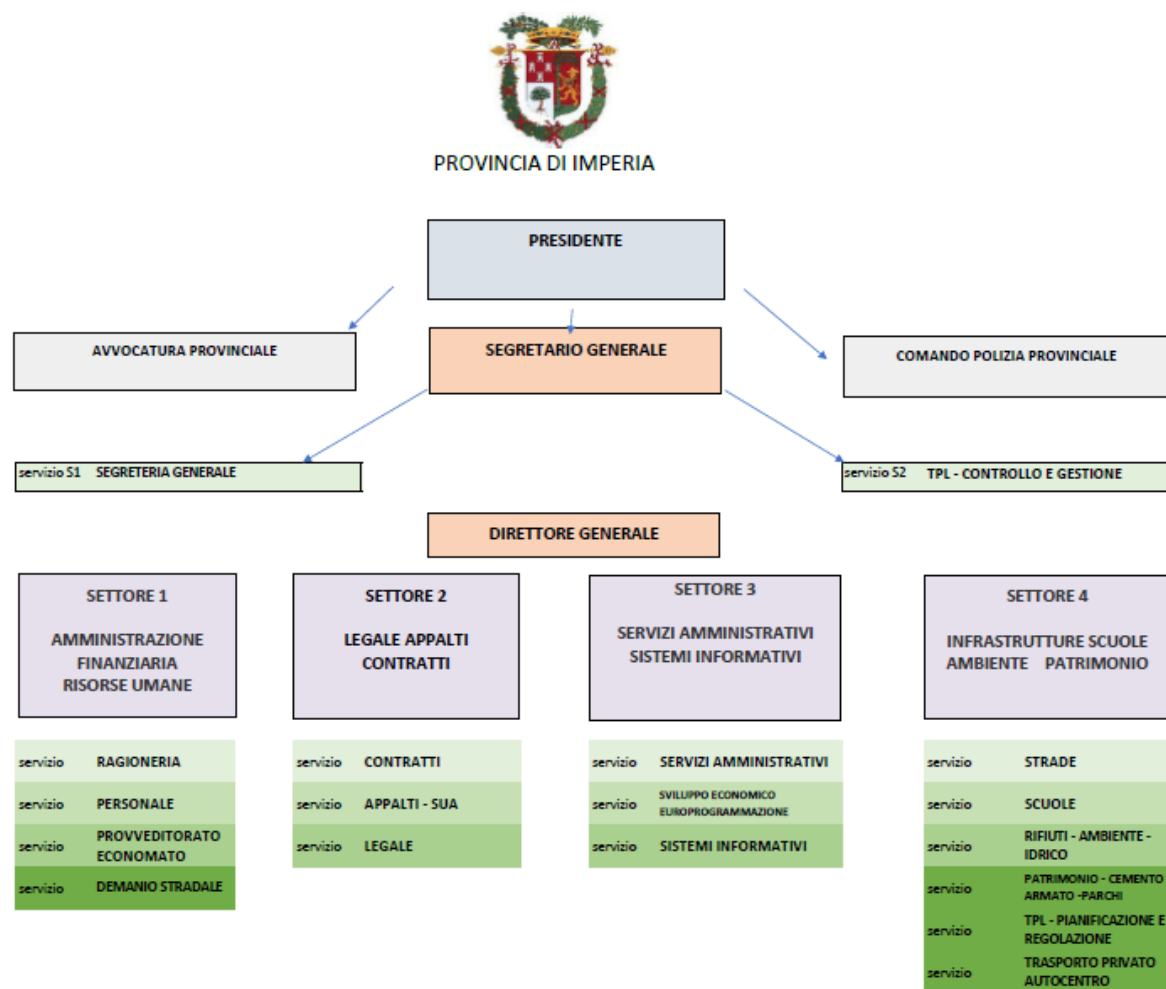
PROVINCIA DI IMPERIA

PRESIDENTE

AVVOCATURA PROVINCIALE

SEGRETARIO GENERALE

COMANDO POLIZIA PROVINCIALE

servizio S1 SEGRETERIA GENERALE

servizio S2 TPL - CONTROLLO E GESTIONE

DIRETTORE GENERALE

SETTORE 1

AMMINISTRAZIONE FINANZIARIA RISORSE UMANE

SETTORE 2

LEGALE APPALTI CONTRATTI

SETTORE 3

SERVIZI AMMINISTRATIVI SISTEMI INFORMATIVI

SETTORE 4

INFRASTRUTTURE SCUOLE AMBIENTE PATRIMONIO

| servizio | RAGIONERIA |
|---|---|
| servizio | PERSONALE |
| servizio | PROVVEDITORATO ECONOMATO |
| servizio | DEMANIO STRADALE |

| servizio | CONTRATTI |
|---|---|
| servizio | APPALTI - SUA |
| servizio | LEGALE |

| servizio | SERVIZI AMMINISTRATIVI |
|---|---|
| servizio | SVILUPPO ECONOMICO EUROPROGRAMMAZIONE |
| servizio | SISTEMI INFORMATIVI |

| servizio | STRADE |
|---|---|
| servizio | SCUOLE |
| servizio | RIFIUTI - AMBIENTE - IDRICO |
| servizio | PATRIMONIO - CEMENTO ARMATO -PARCHI |
| servizio | TPL - PIANIFICAZIONE E REGOLAZIONE |
| servizio | TRASPORTO PRIVATO AUTOCENTRO |